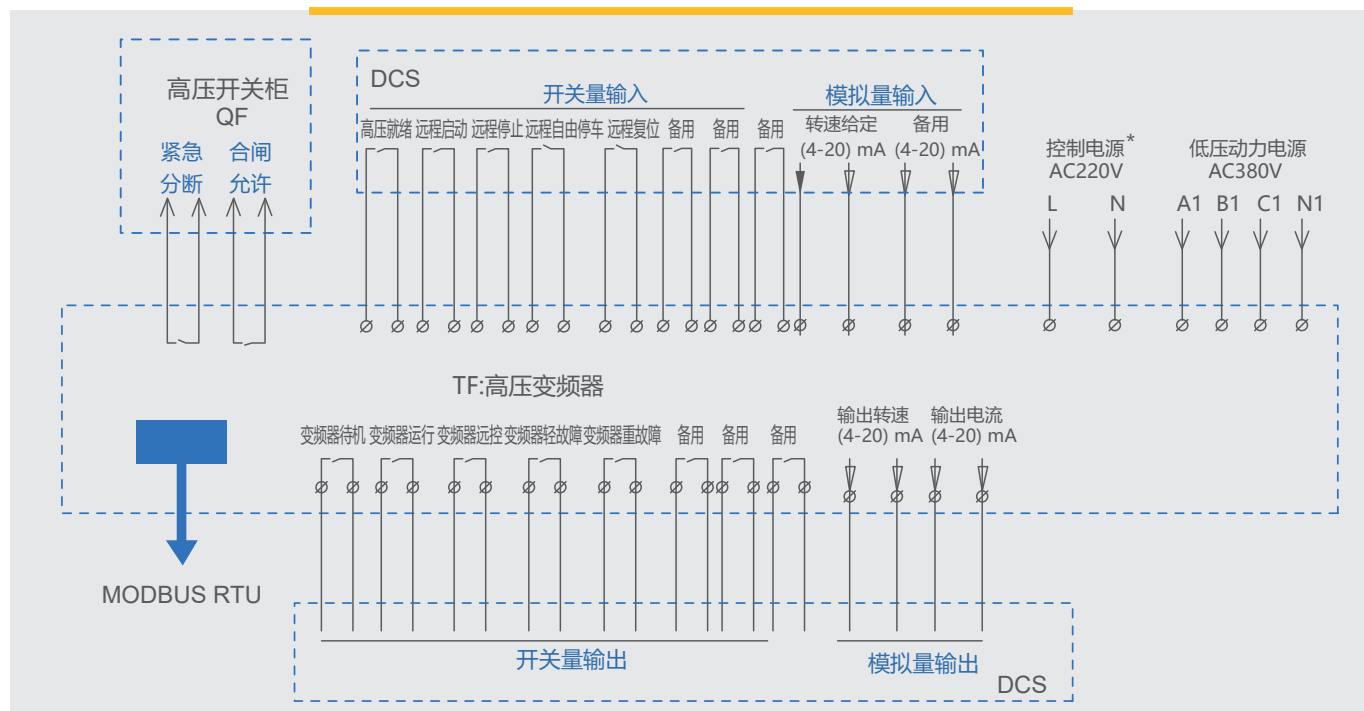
高压开关柜
QF
紧急 分断
合闸 允许

DCS
开关量输入
高压就绪 远程启动 远程停止 远程自由停车 远程复位 备用 备用 备用
模拟量输入
转速给定 (4-20) mA
备用 (4-20) mA

控制电源*
AC220V
L N

低压动力电源
AC380V
A1 B1 C1 N1

TF:高压变频器

变频器待机 变频器运行 变频器远控 变频器轻故障 变频器重故障 备用 备用 备用
输出转速 (4-20) mA
输出电流 (4-20) mA

MODBUS RTU

开关量输出
模拟量输出
DCS